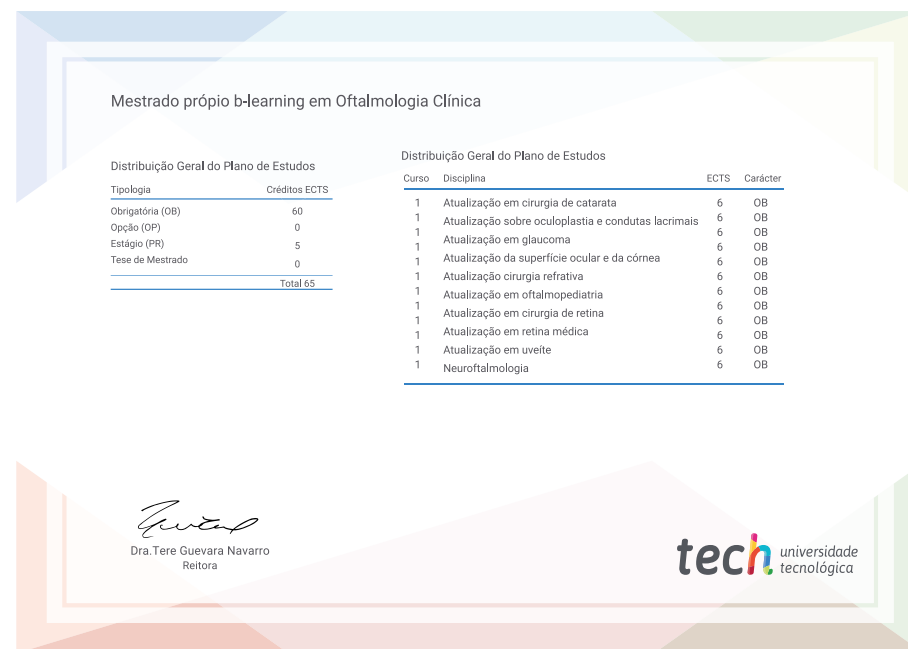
Mestrado própio b-learning em Oftalmologia Clínica

Distribuição Geral do Plano de Estudos

| Tipologia | Créditos ECTS |
|---|---|
| Obrigatória (OB) | 60 |
| Opção (OP) | 0 |
| Estágio (PR) | 5 |
| Tese de Mestrado | 0 |
| | Total 65 |

Distribuição Geral do Plano de Estudos

| Curso | Disciplina | ECTS | Carácter |
|---|---|---|---|
| 1 | Atualização em cirurgia de catarata | 6 | OB |
| 1 | Atualização sobre oculoplastia e condutas lacrimais | 6 | OB |
| 1 | Atualização em glaucoma | 6 | OB |
| 1 | Atualização da superfície ocular e da córnea | 6 | OB |
| 1 | Atualização cirurgia refrativa | 6 | OB |
| 1 | Atualização em oftalmopediatria | 6 | OB |
| 1 | Atualização em cirurgia de retina | 6 | OB |
| 1 | Atualização em retina médica | 6 | OB |
| 1 | Atualização em uveíte | 6 | OB |
| 1 | Neuroftalmologia | 6 | OB |

Dra.Tere Guevara Navarro
Reitora

tech universidade tecnológica